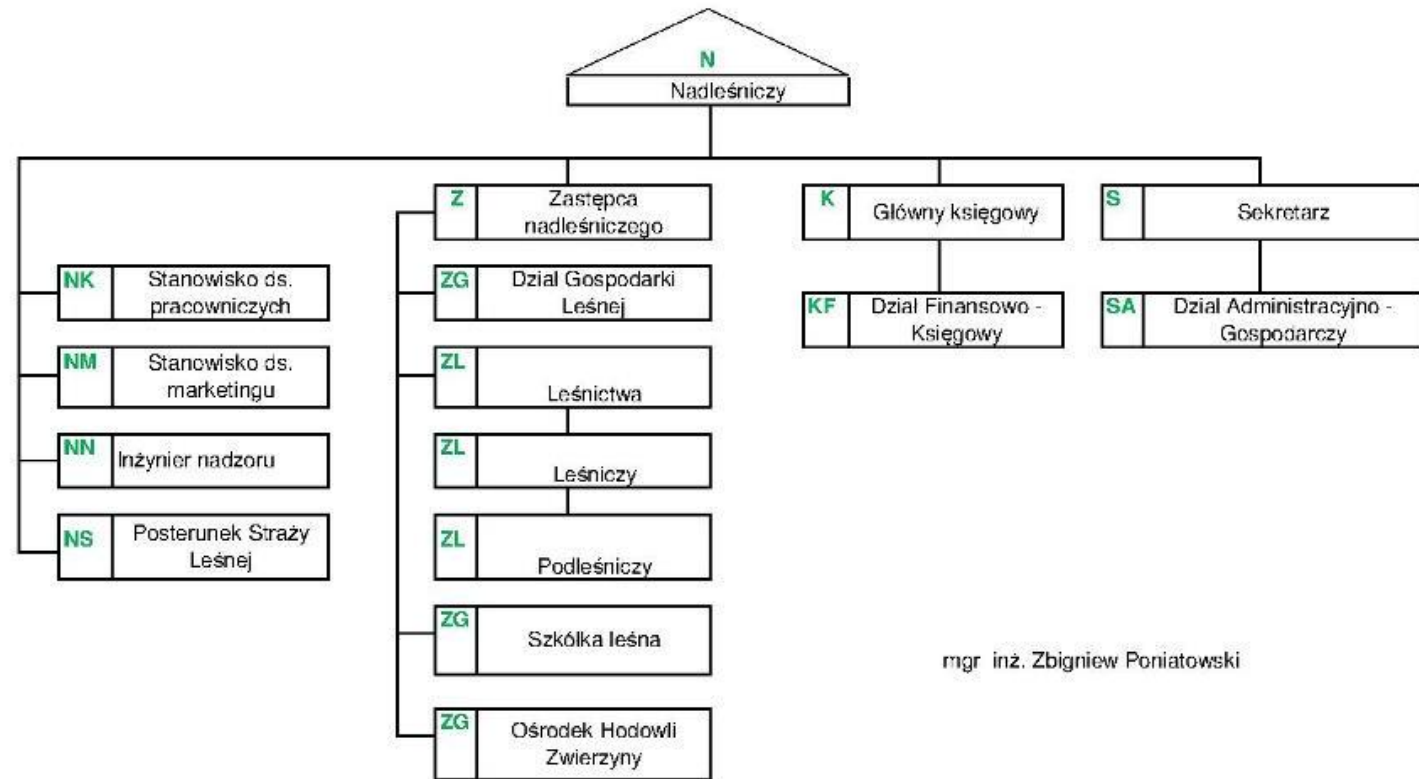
N
Nadleśniczy

NK Stanowisko ds. pracowniczych

NM Stanowisko ds. marketingu

NN Inżynier nadzoru

NS Posterunek Straży Leśnej

Z Zastępca nadleśniczego

ZG Dział Gospodarki Leśnej

ZL Leśnictwa

ZL Leśniczy

ZL Podleśniczy

ZG Szkółka leśna

ZG Ośrodek Hodowli Zwierzyny

K Główny księgowy

KF Dział Finansowo - Księgowy

S Sekretarz

SA Dział Administracyjno - Gospodarczy

mgr inż. Zbigniew Poniatowski